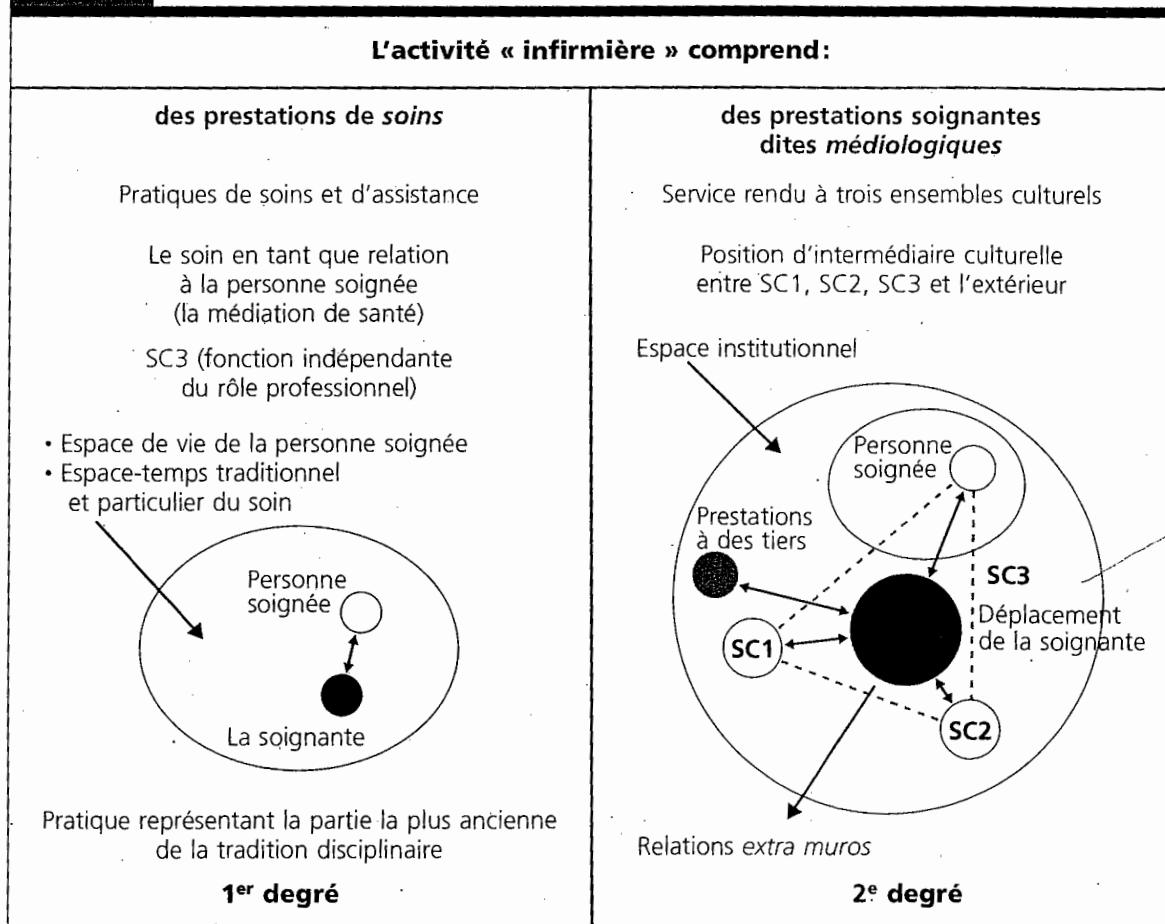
L'activité « infirmière » comprend:

des prestations de soins

Pratiques de soins et d'assistance

Le soin en tant que relation à la personne soignée (la médiation de santé)

SC3 (fonction indépendante du rôle professionnel)

• Espace de vie de la personne soignée
• Espace-temps traditionnel et particulier du soin

Personne soignée

La soignante

Pratique représentant la partie la plus ancienne de la tradition disciplinaire

1$^{er}$ degré

des prestations soignantes dites médiologiques

Service rendu à trois ensembles culturels

Position d'intermédiaire culturelle entre SC1, SC2, SC3 et l'extérieur

Espace institutionnel

Personne soignée

Prestations à des tiers

SC3

Déplacement de la soignante

SC1

SC2

Relations extra muros

2$^{e}$ degré